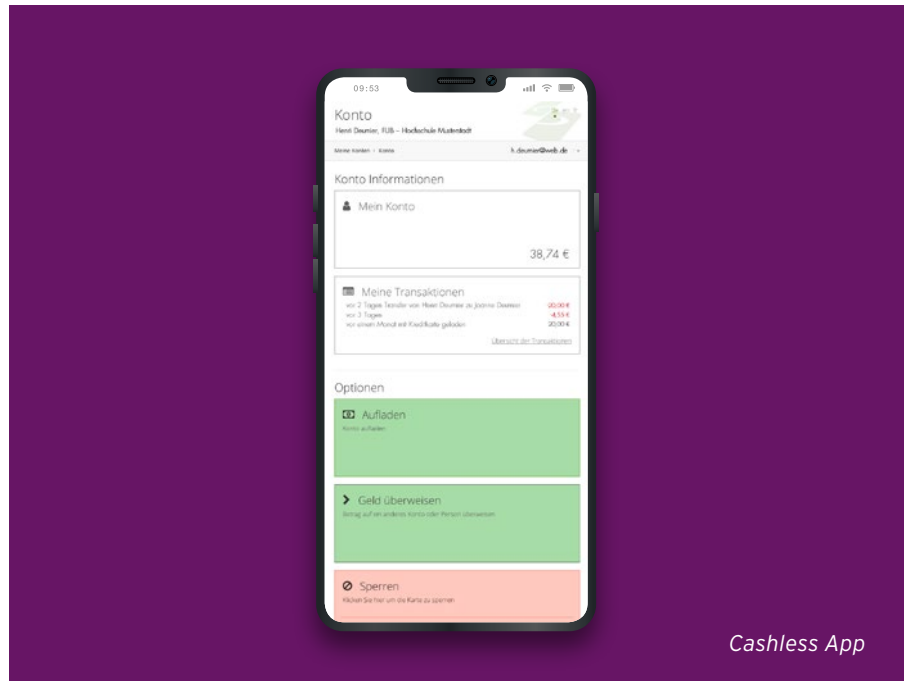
09:53

Konto

Henri Daumier, FUB – Hochschule Musterstadt

Meine Konten › Konto

h.daumier@web.de

Konto Informationen

Mein Konto

38,74 €

Meine Transaktionen

vor 2 Tagen Transfer von Henri Daumier zu Joanna Daumier 20,00 €

vor 3 Tagen -4,55 €

vor einem Monat mit Kreditkarte geladen 20,00 €

Übersicht der Transaktionen

Optionen

Aufladen

Konto aufladen

Geld überweisen

Betrag auf ein anderes Konto oder Person überweisen

Sperren

Klicken Sie hier um die Karte zu sperren

Cashless App